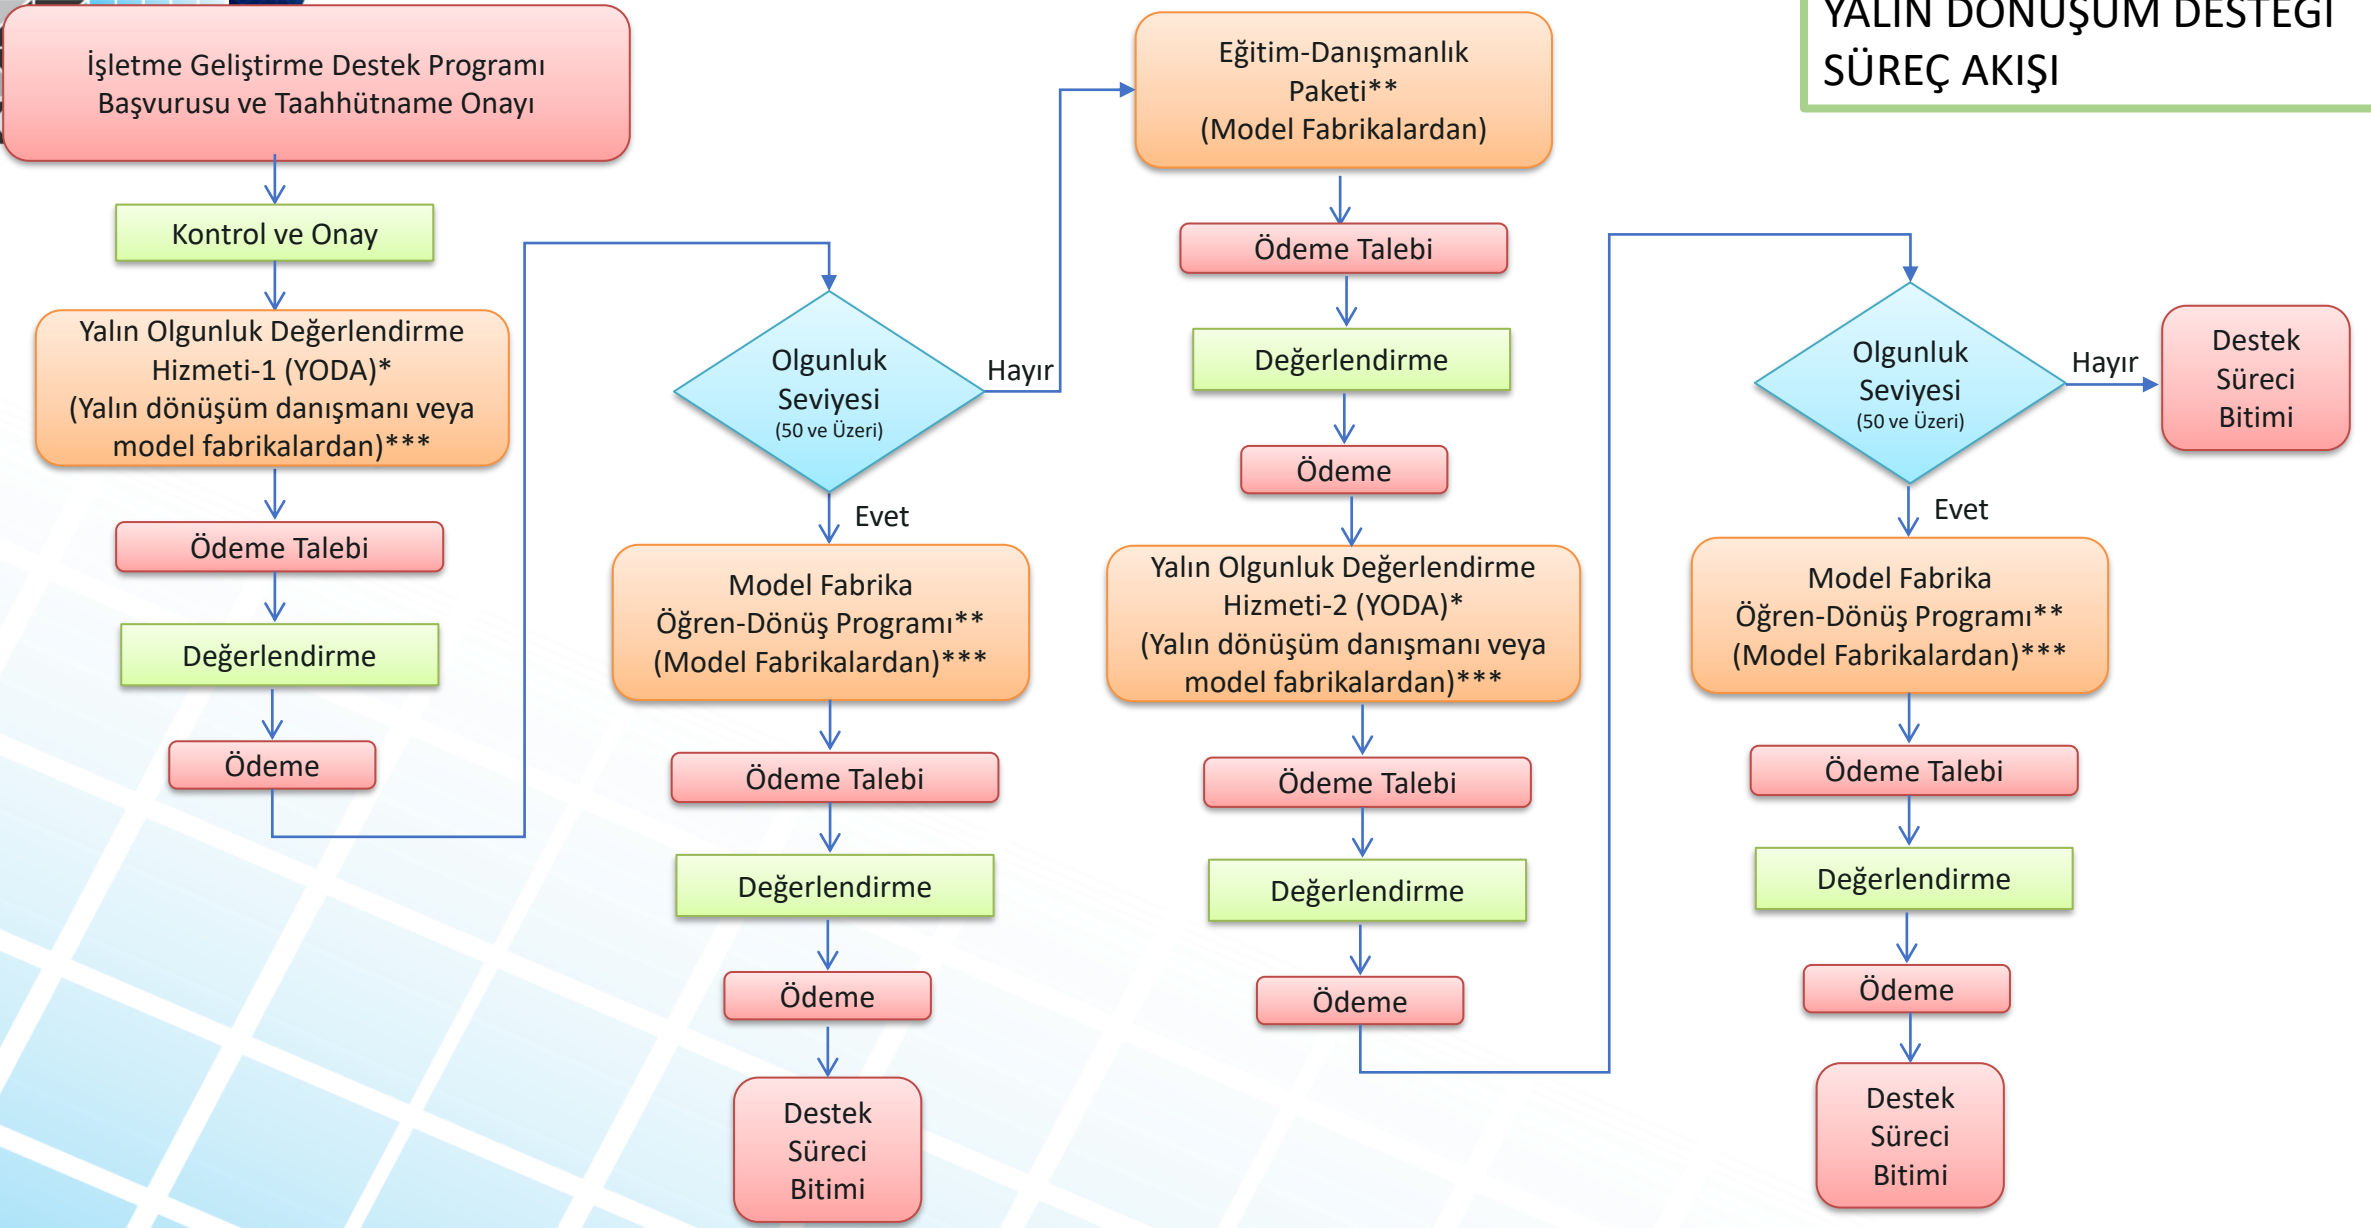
YALIN DÖNÜŞÜM DESTEĞİ SÜREÇ AKIŞI

İşletme Geliştirme Destek Programı Başvurusu ve Taahhütname Onayı

Kontrol ve Onay

Yalın Olgunluk Değerlendirme Hizmeti-1 (YODA)* (Yalın dönüşüm danışmanı veya model fabrikalardan)***

Ödeme Talebi

Değerlendirme

Ödeme

Olgunluk Seviyesi (50 ve Üzeri)

Hayır

Evet

Model Fabrika Öğren-Dönüş Programı** (Model Fabrikalardan)***

Ödeme Talebi

Değerlendirme

Ödeme

Destek Süreci Bitimi

Eğitim-Danışmanlık Paketi** (Model Fabrikalardan)

Ödeme Talebi

Değerlendirme

Ödeme

Yalın Olgunluk Değerlendirme Hizmeti-2 (YODA)* (Yalın dönüşüm danışmanı veya model fabrikalardan)***

Ödeme Talebi

Değerlendirme

Ödeme

Olgunluk Seviyesi (50 ve Üzeri)

Hayır

Destek Süreci Bitimi

Evet

Model Fabrika Öğren-Dönüş Programı** (Model Fabrikalardan)***

Ödeme Talebi

Değerlendirme

Ödeme

Destek Süreci Bitimi